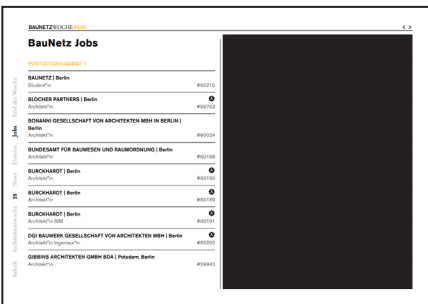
BAUNETZWOCHE#636

BauNetz Jobs

POSTLEITZAHLGEBIET 1

BAUNETZ | Berlin
Student*in #60215

BLOCHER PARTNERS | Berlin
Architekt*in #59793

BONANNI GESELLSCHAFT VON ARCHITEKTEN MBH IN BERLIN | Berlin
Architekt*in #60024

BUNDESAMT FÜR BAUWESEN UND RAUMORDNUNG | Berlin
Architekt*in #60198

BURCKHARDT | Berlin
Architekt*in #60180

BURCKHARDT | Berlin
Architekt*in #60189

BURCKHARDT | Berlin
Architekt*in BIM #60181

DGI BAUWERK GESELLSCHAFT VON ARCHITEKTEN MBH | Berlin
Architekt*in Ingenieur*in #60330

GIBBINS ARCHITEKTEN GMBH BDA | Potsdam, Berlin
Architekt*in #59943

Inhalt Architekturwoche 25 News Dossier Jobs Bild der Woche